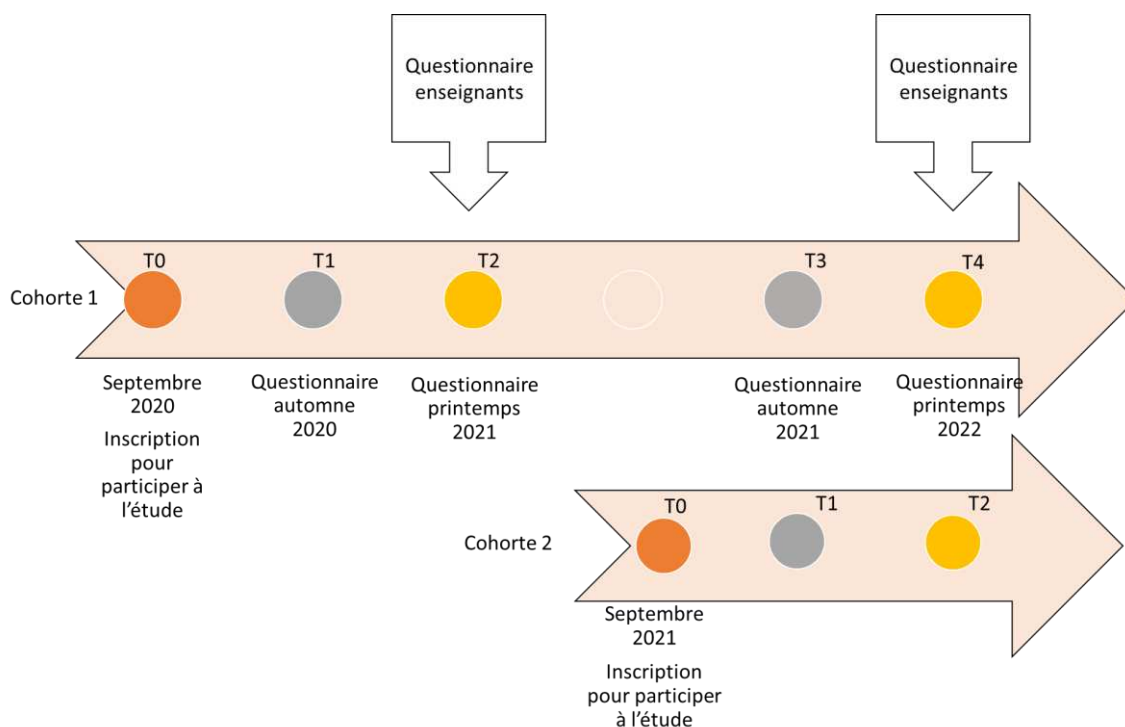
Questionnaire enseignants

Questionnaire enseignants

Cohorte 1

T0

T1

T2

T3

T4

Septembre 2020

Inscription pour participer à l'étude

Questionnaire automne 2020

Questionnaire printemps 2021

Questionnaire automne 2021

Questionnaire printemps 2022

Cohorte 2

T0

T1

T2

Septembre 2021

Inscription pour participer à l'étude